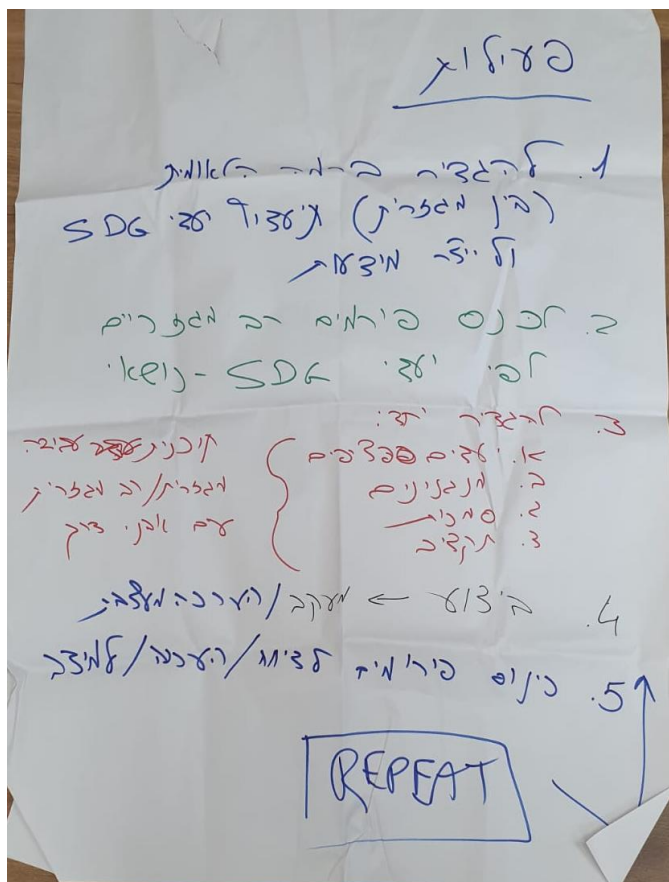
פעולות

1. להגדיר בעיה הוליסטית (בין מגזרית) לאפיין יעדי SDG וליצור מיפוי

2. לכנס פורום רב מגזרי לפי יעדי SDG - נושאי

3. להגדיר יעדים:
א. יעדים ספציפיים
ב. מדדים
ג. סמנים
ד. תקציב
תוכנית עבודה מגזרית / רב מגזרית עם לוחות זמנים

4. ביצוע ← מעקב / הערכה ולמידה

5. כינוס פורום להערכה / הערכה / למידה

REPEAT